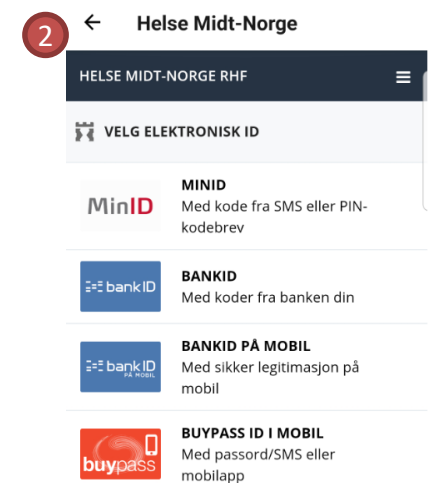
2

← Helse Midt-Norge

HELSE MIDT-NORGE RHF

VELG ELEKTRONISK ID

MinID
MINID
Med kode fra SMS eller PIN-kodebrev

bankID
BANKID
Med koder fra banken din

bankID PÅ MOBIL
BANKID PÅ MOBIL
Med sikker legitimasjon på mobil

buypass
BUYPASS ID I MOBIL
Med passord/SMS eller mobilapp